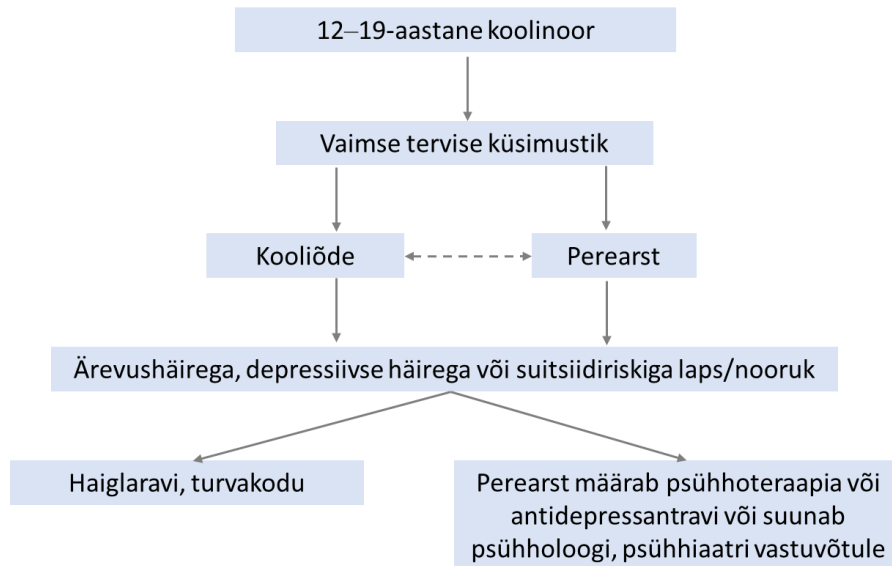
12–19-aastane koolinoor

Vaimse tervise küsimustik

Kooliõde

Perearst

Ärevushäirega, depressiivse häirega või suitsiidiriskiga laps/nooruk

Haiglaravi, turvakodu

Perearst määrab psühhoteraapia või antidepressantravi või suunab psühholoogi, psühhiaatri vastuvõtule